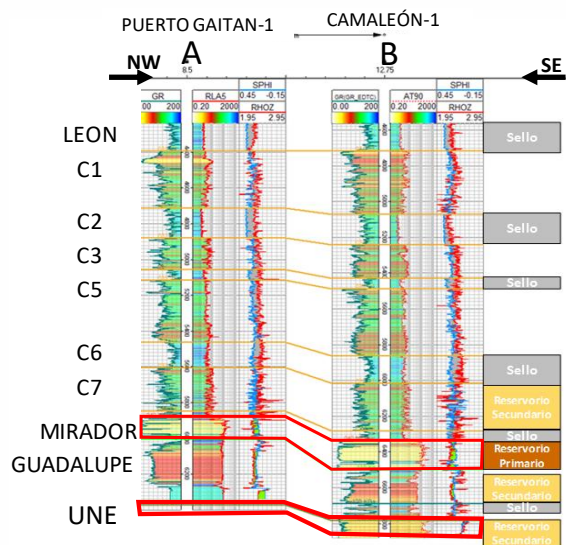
PUERTO GAITAN-1
CAMALEÓN-1
NW
A
B
SE
8.5
12.75
GR
00 200
RLA5
0.20 2000
SPHI
0.45 -0.15
RHOZ
1.95 2.95
GR/GR_EDTC
0.00 200
AT90
0.20 2000
SPHI
0.45 -0.15
RHOZ
1.95 2.95
LEON
C1
C2
C3
C5
C6
C7
MIRADOR
GUADALUPE
UNE
Sello
Sello
Sello
Sello
Reservorio Secundario
Sello
Reservorio Primario
Reservorio Secundario
Sello
Reservorio Secundario